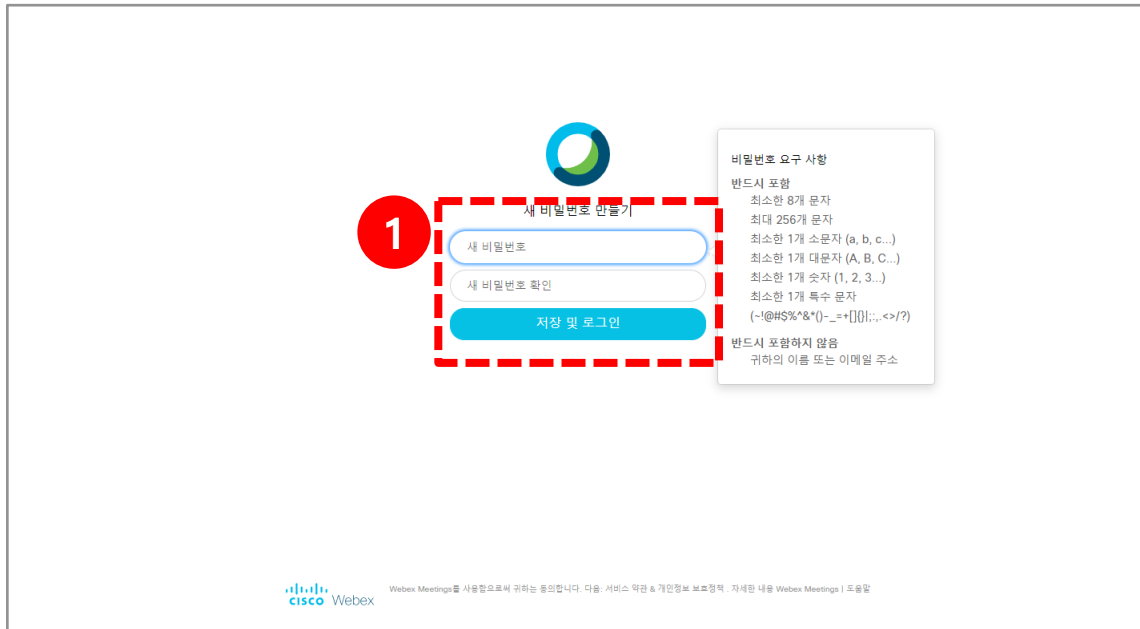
1

새 비밀번호 만들기

새 비밀번호

새 비밀번호 확인

저장 및 로그인

비밀번호 요구 사항

반드시 포함
최소한 8개 문자
최대 256개 문자
최소한 1개 소문자 (a, b, c...)
최소한 1개 대문자 (A, B, C...)
최소한 1개 숫자 (1, 2, 3...)
최소한 1개 특수 문자
(~!@#$%^&*()-_=+[]{}|;:,.<>/?)

반드시 포함하지 않음
귀하의 이름 또는 이메일 주소

cisco Webex

Webex Meetings를 사용함으로써 귀하는 동의합니다. 다음: 서비스 약관 & 개인정보 보호정책 . 자세한 내용 Webex Meetings | 도움말